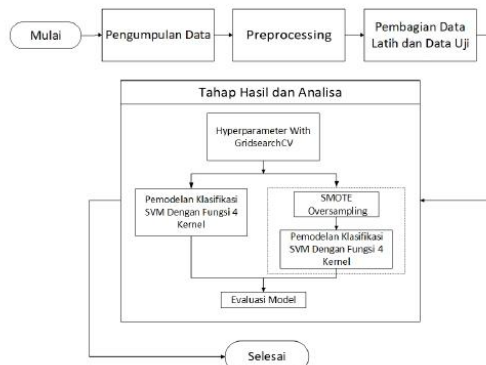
Mulai

Pengumpulan Data

Preprocessing

Pembagian Data Latih dan Data Uji

Tahap Hasil dan Analisa

Hyperparameter With GridsearchCV

Pemodelan Klasifikasi SVM Dengan Fungsi 4 Kernel

SMOTE Oversampling

Pemodelan Klasifikasi SVM Dengan Fungsi 4 Kernel

Evaluasi Model

Selesai